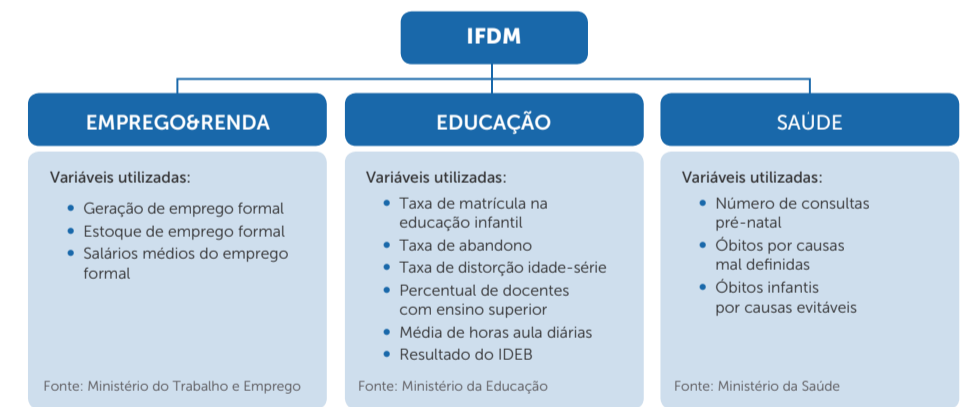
IFDM

EMPREGO&RENDA

Variáveis utilizadas:

- Geração de emprego formal
- Estoque de emprego formal
- Salários médios do emprego formal

Fonte: Ministério do Trabalho e Emprego

EDUCAÇÃO

Variáveis utilizadas:

- Taxa de matrícula na educação infantil
- Taxa de abandono
- Taxa de distorção idade-série
- Percentual de docentes com ensino superior
- Média de horas aula diárias
- Resultado do IDEB

Fonte: Ministério da Educação

SAÚDE

Variáveis utilizadas:

- Número de consultas pré-natal
- Óbitos por causas mal definidas
- Óbitos infantis por causas evitáveis

Fonte: Ministério da Saúde